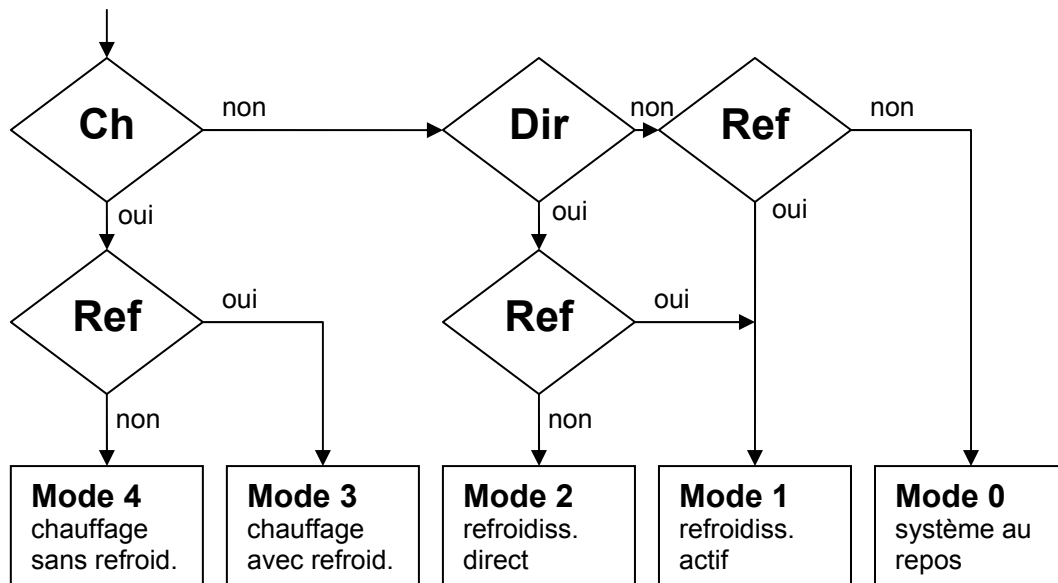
Ch
non
oui
Ref
oui
non
Dir
non
oui
Ref
oui
non
Ref
non
oui

**Mode 4**
chauffage sans refroid.

**Mode 3**
chauffage avec refroid.

**Mode 2**
refroidiss. direct

**Mode 1**
refroidiss. actif

**Mode 0**
système au repos